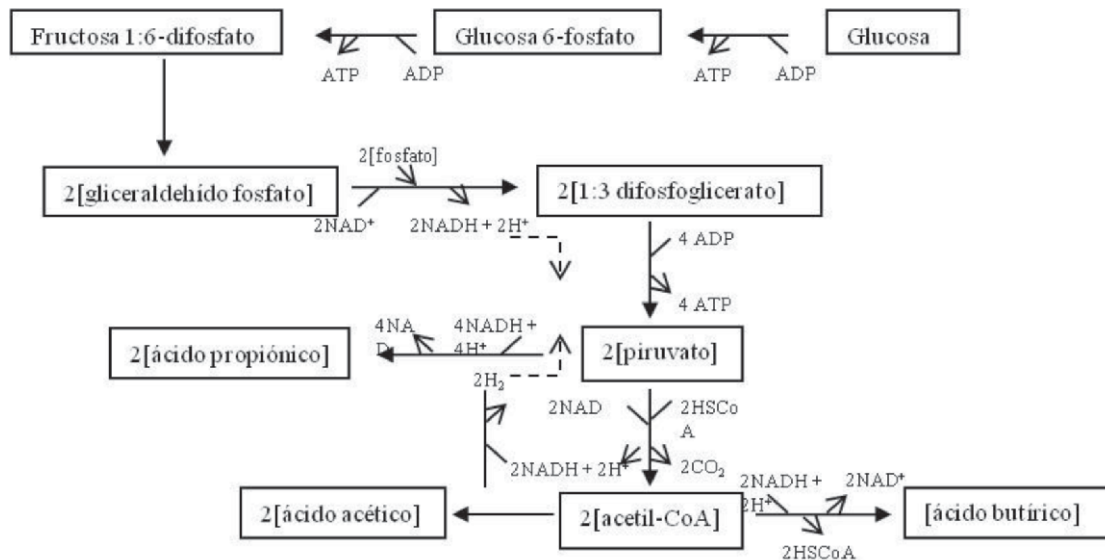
Fructosa 1:6-difosfato

Glucosa 6-fosfato

Glucosa

ATP ADP

ATP ADP

2[fosfato]

2[gliceraldehído fosfato]

2[1:3 difosfoglicerato]

$2NAD^+$

$2NADH + 2H^+$

4 ADP

4 ATP

4NA D

$4NADH + 4H^+$

2[ácido propiónico]

2[piruvato]

$2H_2$

2NAD

2HSCo A

$2NADH + 2H^+$

$2CO_2$

$2NADH + 2H^+$

$2NAD^+$

2[ácido acético]

2[acetil-CoA]

[ácido butírico]

2HSCoA